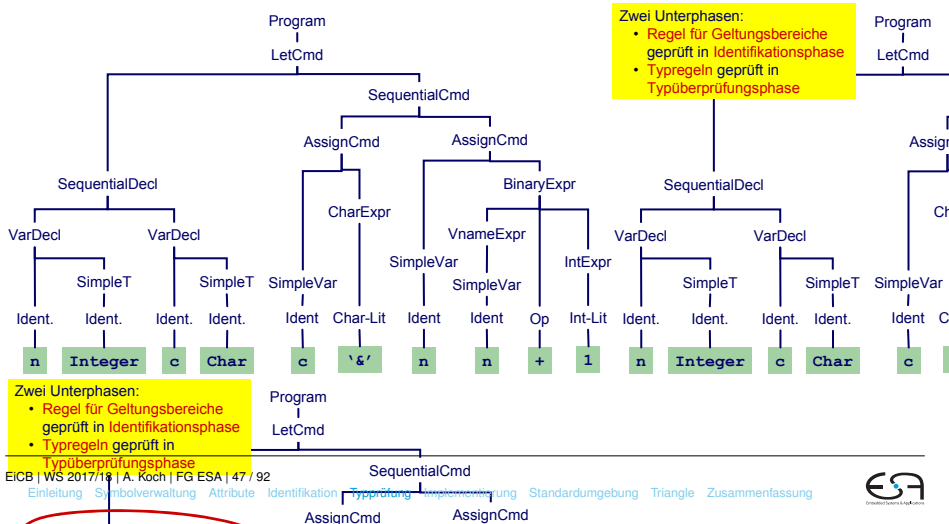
Program
LetCmd
SequentialCmd
AssignCmd
AssignCmd
SequentialDecl
CharExpr
BinaryExpr
VarDecl
VarDecl
VnameExpr
SimpleT
SimpleT
SimpleVar
SimpleVar
IntExpr
SimpleVar
Ident.
Ident.
Ident.
Ident.
Ident
Char-Lit
Ident
Ident
Op
Int-Lit
n
Integer
c
Char
c
'&'
n
n
+
1

Zwei Unterphasen:
- Regel für Geltungsbereiche geprüft in Identifikationsphase
- Typregeln geprüft in Typüberprüfungsphase

Program
LetCmd
Assign
SequentialDecl
Ch
VarDecl
VarDecl
SimpleT
SimpleT
SimpleVar
Ident.
Ident.
Ident.
Ident.
Ident
C
n
Integer
c
Char
c

Zwei Unterphasen:
- Regel für Geltungsbereiche geprüft in Identifikationsphase
- Typregeln geprüft in Typüberprüfungsphase

Program
LetCmd
SequentialCmd
AssignCmd
AssignCmd

EiCB | WS 2017/18 | A. Koch | FG ESA | 47 / 92
Einleitung Symbolverwaltung Attribute Identifikation Typprüfung Implementierung Standardumgebung Triangle Zusammenfassung